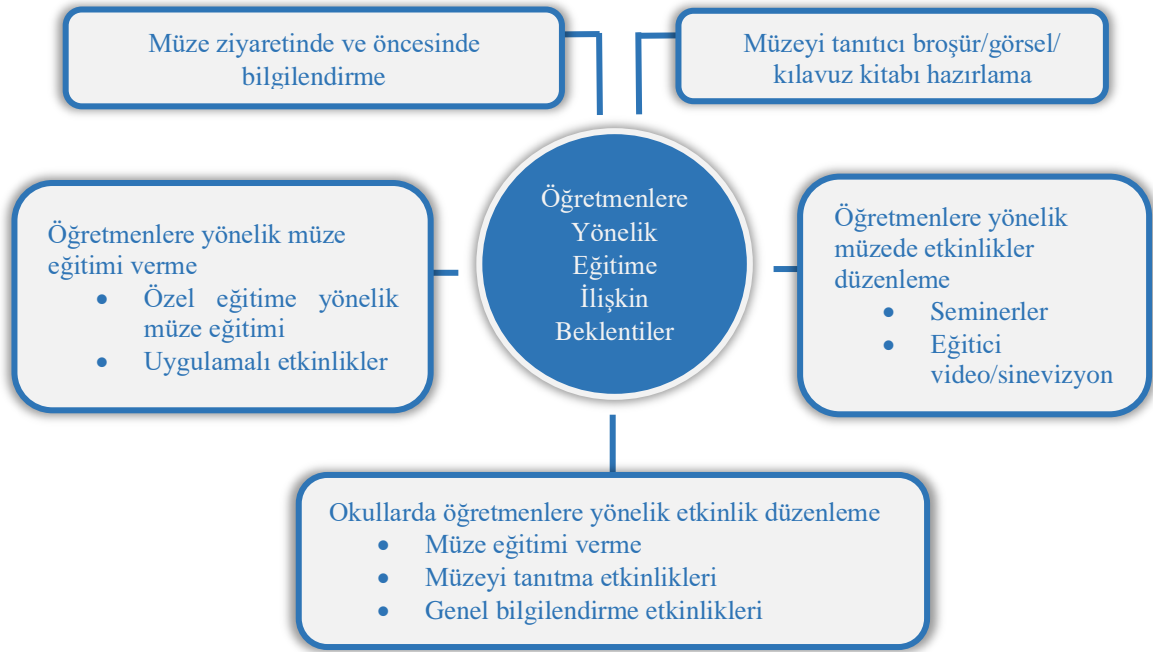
Müze ziyaretinde ve öncesinde bilgilendirme

Müzeyi tanıtıcı broşür/görsel/ kılavuz kitabı hazırlama

Öğretmenlere yönelik müze eğitimi verme
- Özel eğitime yönelik müze eğitimi
- Uygulamalı etkinlikler

Öğretmenlere Yönelik Eğitime İlişkin Beklentiler

Öğretmenlere yönelik müzede etkinlikler düzenleme
- Seminerler
- Eğitici video/sinevizyon

Okullarda öğretmenlere yönelik etkinlik düzenleme
- Müze eğitimi verme
- Müzeyi tanıtma etkinlikleri
- Genel bilgilendirme etkinlikleri